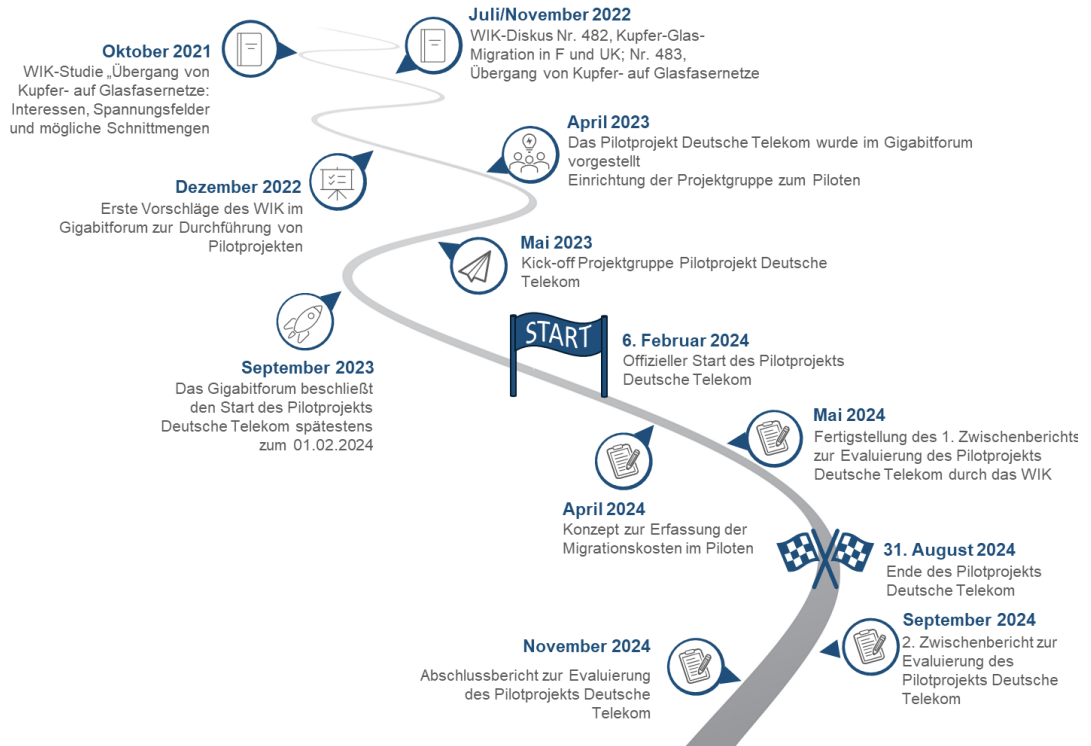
Oktober 2021
WIK-Studie „Übergang von Kupfer- auf Glasfasernetze: Interessen, Spannungsfelder und mögliche Schnittmengen

Juli/November 2022
WIK-Diskus Nr. 482, Kupfer-Glas-Migration in F und UK; Nr. 483, Übergang von Kupfer- auf Glasfasernetze

April 2023
Das Pilotprojekt Deutsche Telekom wurde im Gigabitforum vorgestellt
Einrichtung der Projektgruppe zum Piloten

Dezember 2022
Erste Vorschläge des WIK im Gigabitforum zur Durchführung von Pilotprojekten

Mai 2023
Kick-off Projektgruppe Pilotprojekt Deutsche Telekom

START

6. Februar 2024
Offizieller Start des Pilotprojekts Deutsche Telekom

September 2023
Das Gigabitforum beschließt den Start des Pilotprojekts Deutsche Telekom spätestens zum 01.02.2024

Mai 2024
Fertigstellung des 1. Zwischenberichts zur Evaluierung des Pilotprojekts Deutsche Telekom durch das WIK

April 2024
Konzept zur Erfassung der Migrationskosten im Piloten

31. August 2024
Ende des Pilotprojekts Deutsche Telekom

September 2024
2. Zwischenbericht zur Evaluierung des Pilotprojekts Deutsche Telekom

November 2024
Abschlussbericht zur Evaluierung des Pilotprojekts Deutsche Telekom